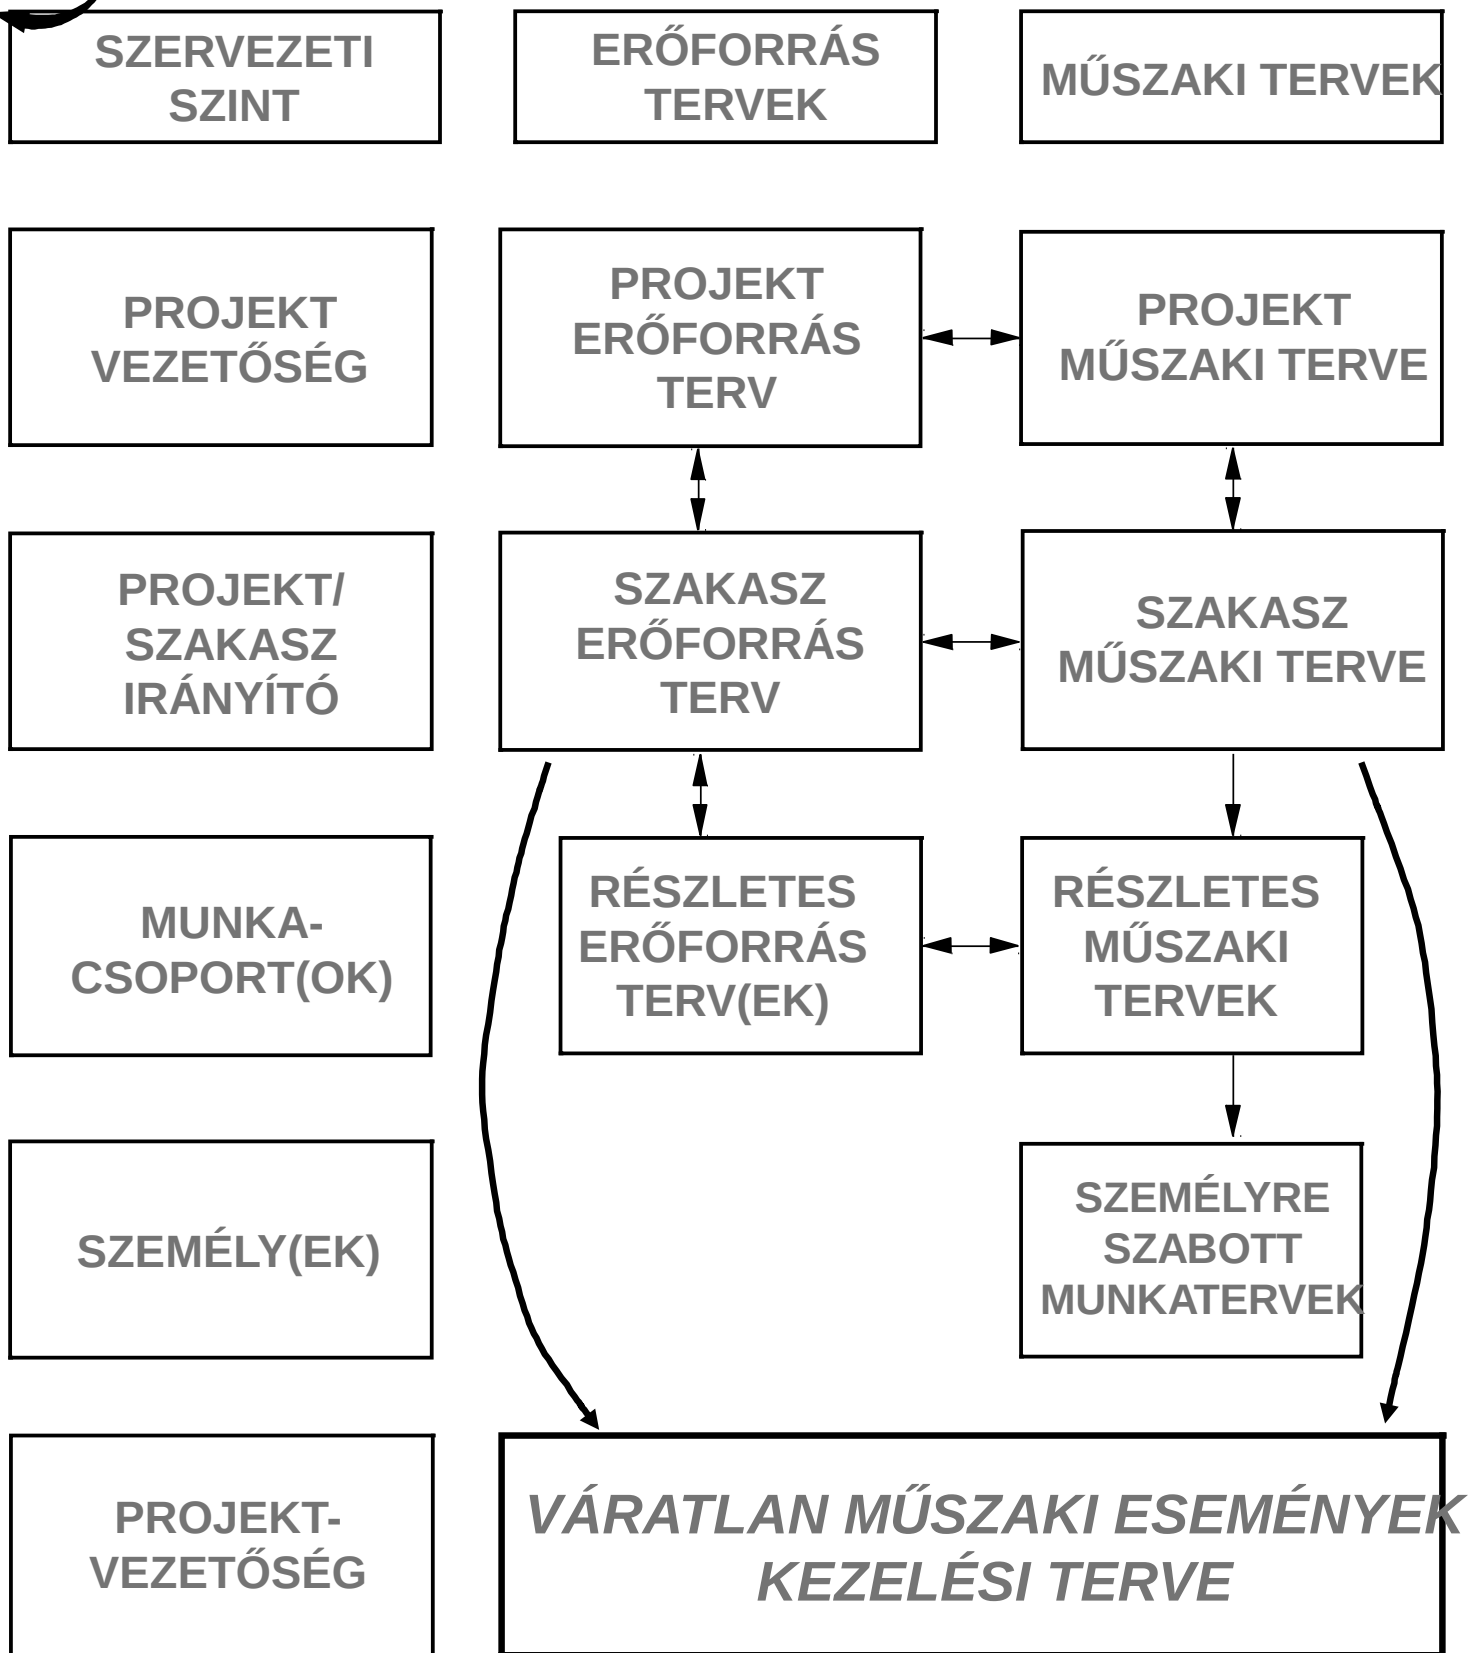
SZERVEZETI SZINT

ERŐFORRÁS TERVEK

MŰSZAKI TERVEK

PROJEKT VEZETŐSÉG

PROJEKT ERŐFORRÁS TERV

PROJEKT MŰSZAKI TERVE

PROJEKT/ SZAKASZ IRÁNYÍTÓ

SZAKASZ ERŐFORRÁS TERV

SZAKASZ MŰSZAKI TERVE

MUNKA-CSOPORT(OK)

RÉSZLETES ERŐFORRÁS TERV(EK)

RÉSZLETES MŰSZAKI TERVEK

SZEMÉLY(EK)

SZEMÉLYRE SZABOTT MUNKATERVEK

PROJEKT-VEZETŐSÉG

VÁRATLAN MŰSZAKI ESEMÉNYEK KEZELÉSI TERVE